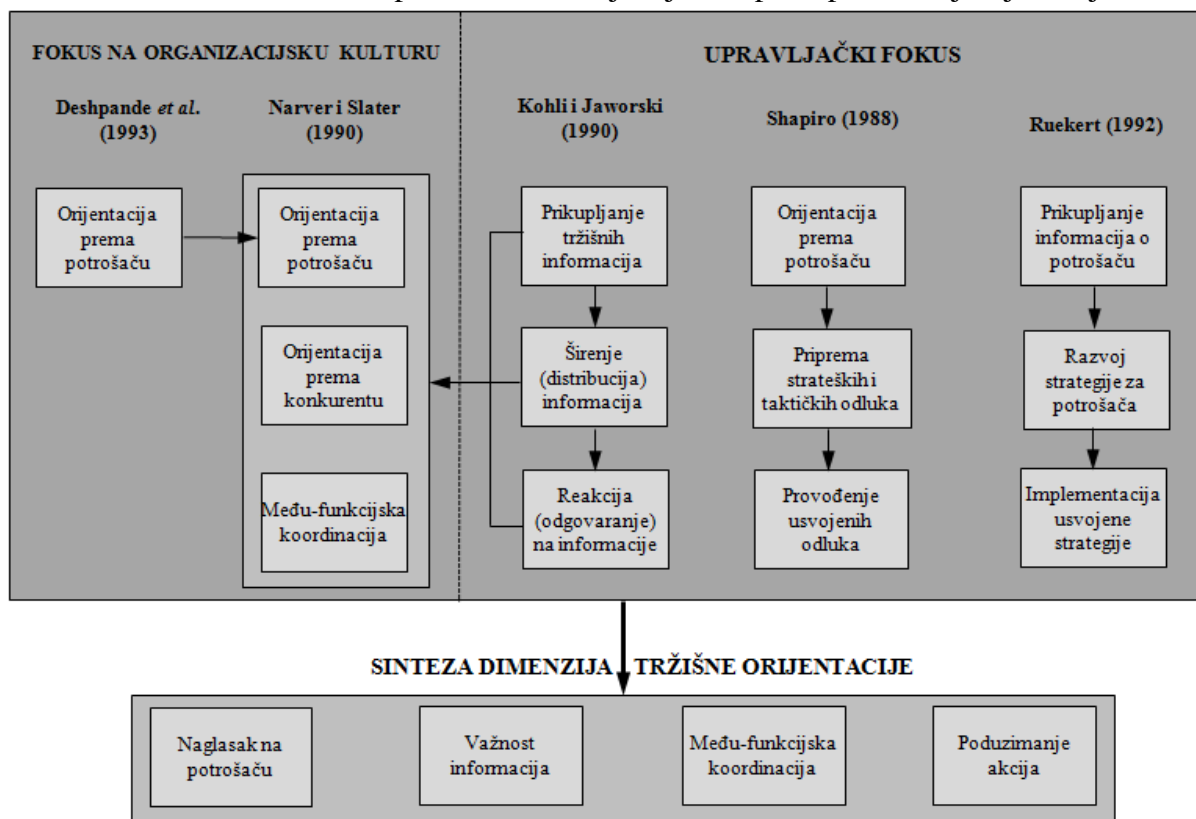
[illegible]

FOKUS NA ORGANIZACIJSKU KULTURU

Deshpande *et al.* (1993)

Narver i Slater (1990)

Orijentacija prema potrošaču

Orijentacija prema potrošaču

Orijentacija prema konkurentu

Među-funkcijska koordinacija

UPRAVLJAČKI FOKUS

Kohli i Jaworski (1990)

Shapiro (1988)

Ruekert (1992)

Prikupljanje tržišnih informacija

Širenje (distribucija) informacija

Reakcija (odgovaranje) na informacije

Orijentacija prema potrošaču

Priprema strateških i taktičkih odluka

Provođenje usvojenih odluka

Prikupljanje informacija o potrošaču

Razvoj strategije za potrošača

Implementacija usvojene strategije

SINTEZA DIMENZIJA TRŽIŠNE ORIJENTACIJE

Naglasak na potrošaču

Važnost informacija

Među-funkcijska koordinacija

Poduzimanje akcija